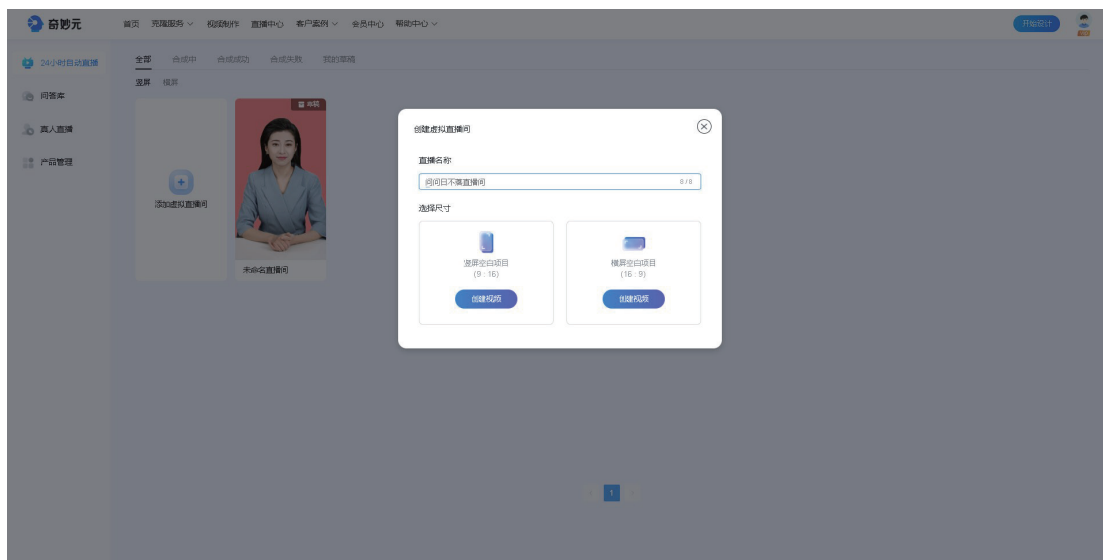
奇妙元

首页 克隆服务 视频制作 直播中心 客户案例 会员中心 帮助中心

开始设计

24小时自动直播

问答库

真人直播

产品管理

全部 合成中 合成成功 合成失败 我的草稿

竖屏 横屏

添加虚拟直播间

草稿

未命名直播间

创建虚拟直播间

直播名称

问问日不喜直播间 8/8

选择尺寸

竖屏空白项目
(9 : 16)
创建视频

横屏空白项目
(16 : 9)
创建视频

1